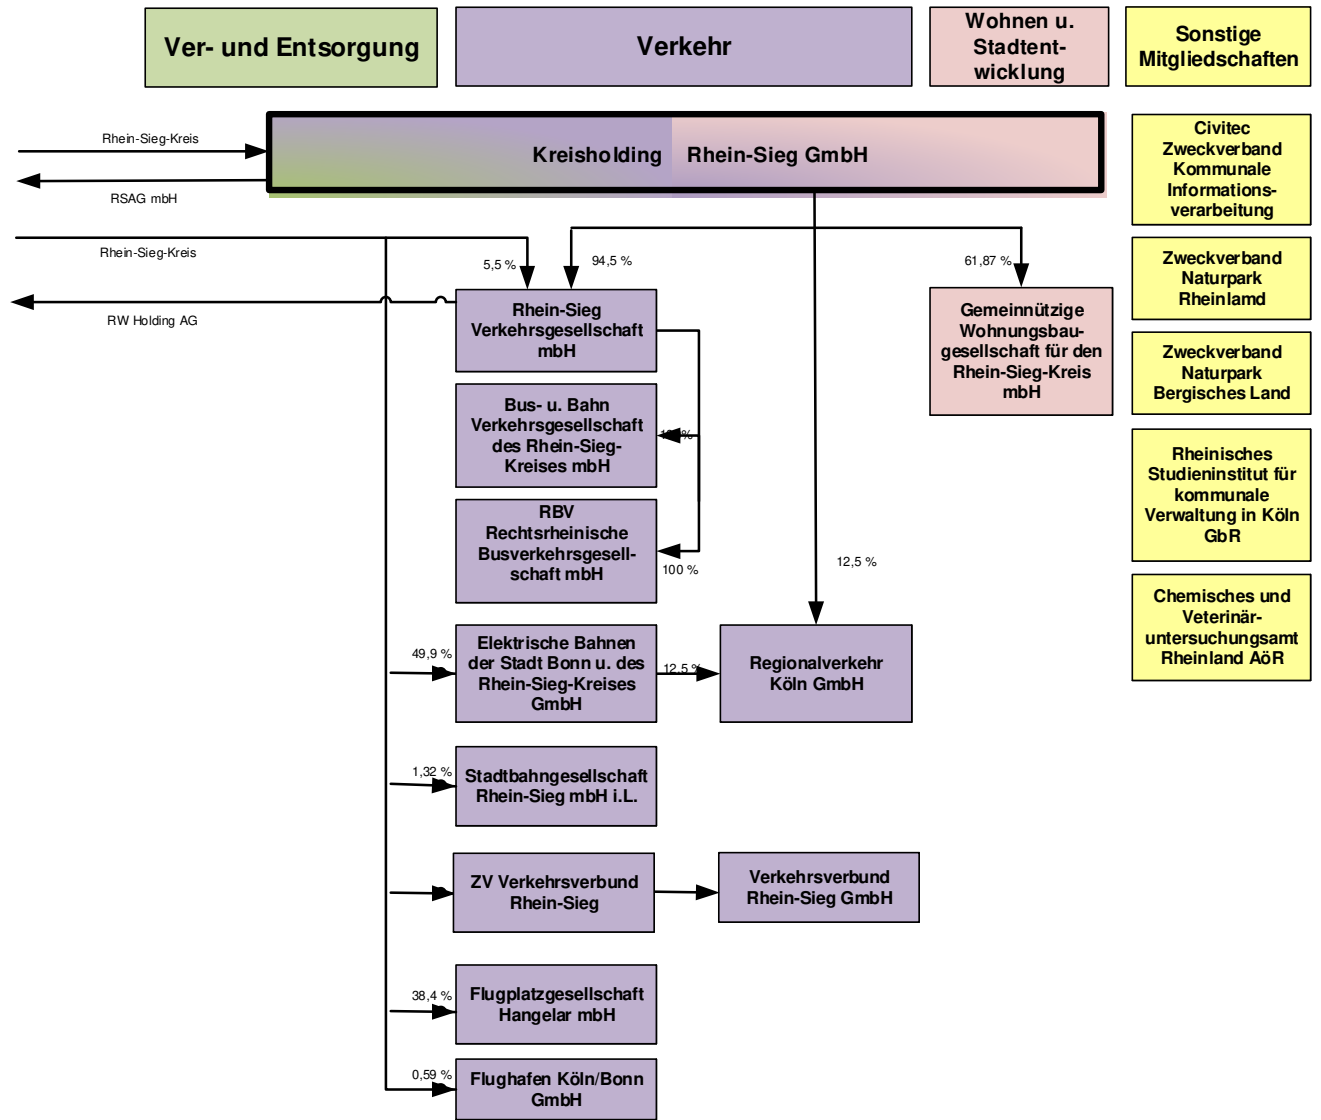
Ver- und Entsorgung

Verkehr

Wohnen u. Stadtentwicklung

Sonstige Mitgliedschaften

Rhein-Sieg-Kreis

RSAG mbH

Kreisholding Rhein-Sieg GmbH

Civitec Zweckverband Kommunale Informationsverarbeitung

Rhein-Sieg-Kreis

5,5 %

94,5 %

61,87 %

RW Holding AG

Rhein-Sieg Verkehrsgesellschaft mbH

Gemeinnützige Wohnungsbaugesellschaft für den Rhein-Sieg-Kreis mbH

Zweckverband Naturpark Rheinlamd

Zweckverband Naturpark Bergisches Land

Bus- u. Bahn Verkehrsgesellschaft des Rhein-Sieg-Kreises mbH

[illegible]%

Rheinisches Studieninstitut für kommunale Verwaltung in Köln GbR

RBV Rechtsrheinische Busverkehrsgesellschaft mbH

100 %

12,5 %

Chemisches und Veterinäruntersuchungsamt Rheinland AöR

49,9 %

Elektrische Bahnen der Stadt Bonn u. des Rhein-Sieg-Kreises GmbH

12,5 %

Regionalverkehr Köln GmbH

1,32 %

Stadtbahngesellschaft Rhein-Sieg mbH i.L.

ZV Verkehrsverbund Rhein-Sieg

Verkehrsverbund Rhein-Sieg GmbH

38,4 %

Flugplatzgesellschaft Hangelar mbH

0,59 %

Flughafen Köln/Bonn GmbH